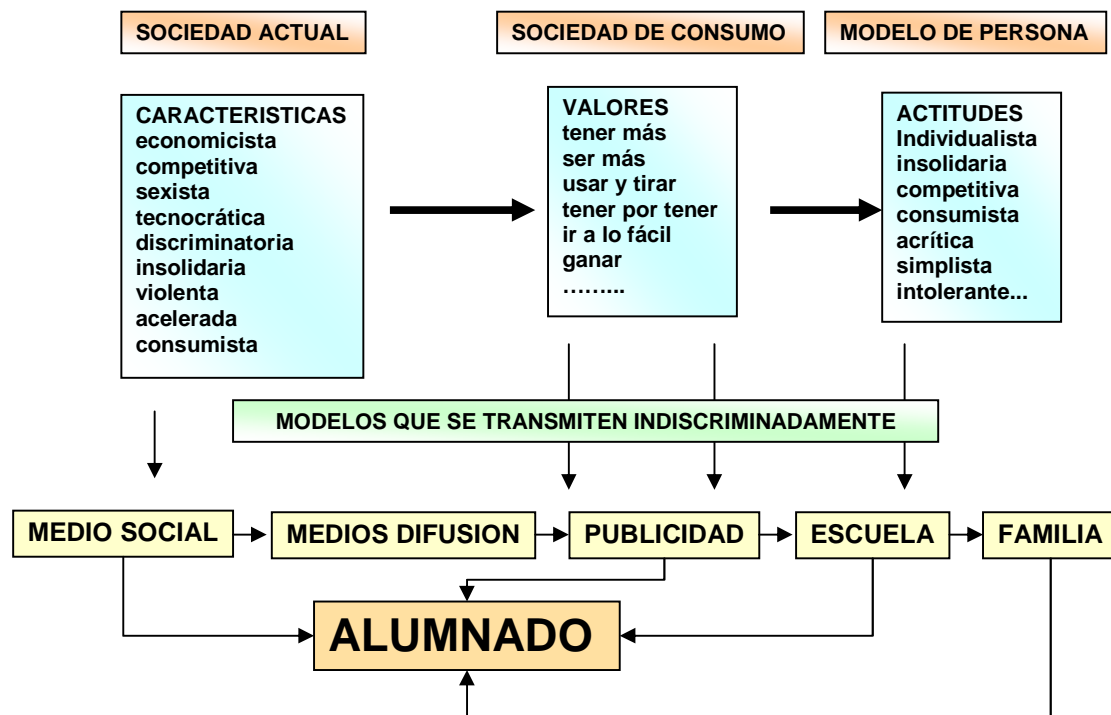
SOCIEDAD ACTUAL

SOCIEDAD DE CONSUMO

MODELO DE PERSONA

CARACTERISTICAS
economicista
competitiva
sexista
tecnocrática
discriminatoria
insolidaria
violenta
acelerada
consumista

VALORES
tener más
ser más
usar y tirar
tener por tener
ir a lo fácil
ganar
……...

ACTITUDES
Individualista
insolidaria
competitiva
consumista
acrítica
simplista
intolerante...

MODELOS QUE SE TRANSMITEN INDISCRIMINADAMENTE

MEDIO SOCIAL

MEDIOS DIFUSION

PUBLICIDAD

ESCUELA

FAMILIA

ALUMNADO